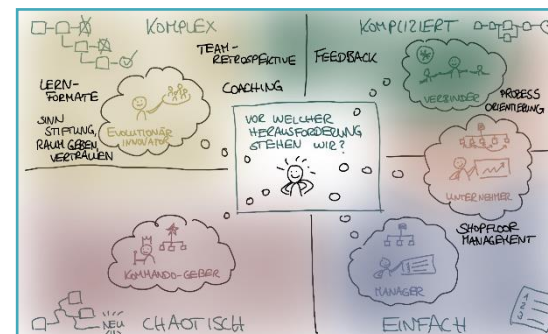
KOMPLEX

TEAM-RETROSPECTIVE

COACHING

LERN-FORMATE

SINN STIFTUNG, RAUM GEBEN, VERTRAUEN

EVOLUTIONÄR INNOVATOR

KOMPLIZIERT

FEEDBACK

VERBINDER

PROZESS ORIENTIERUNG

VOR WELCHER HERAUSFORDERUNG STEHEN WIR?

UNTERNEHMER

SHOPFLOOR MANAGEMENT

KOMMANDO-GEBER

MANAGER

NEU

CHAOTISCH

EINFACH